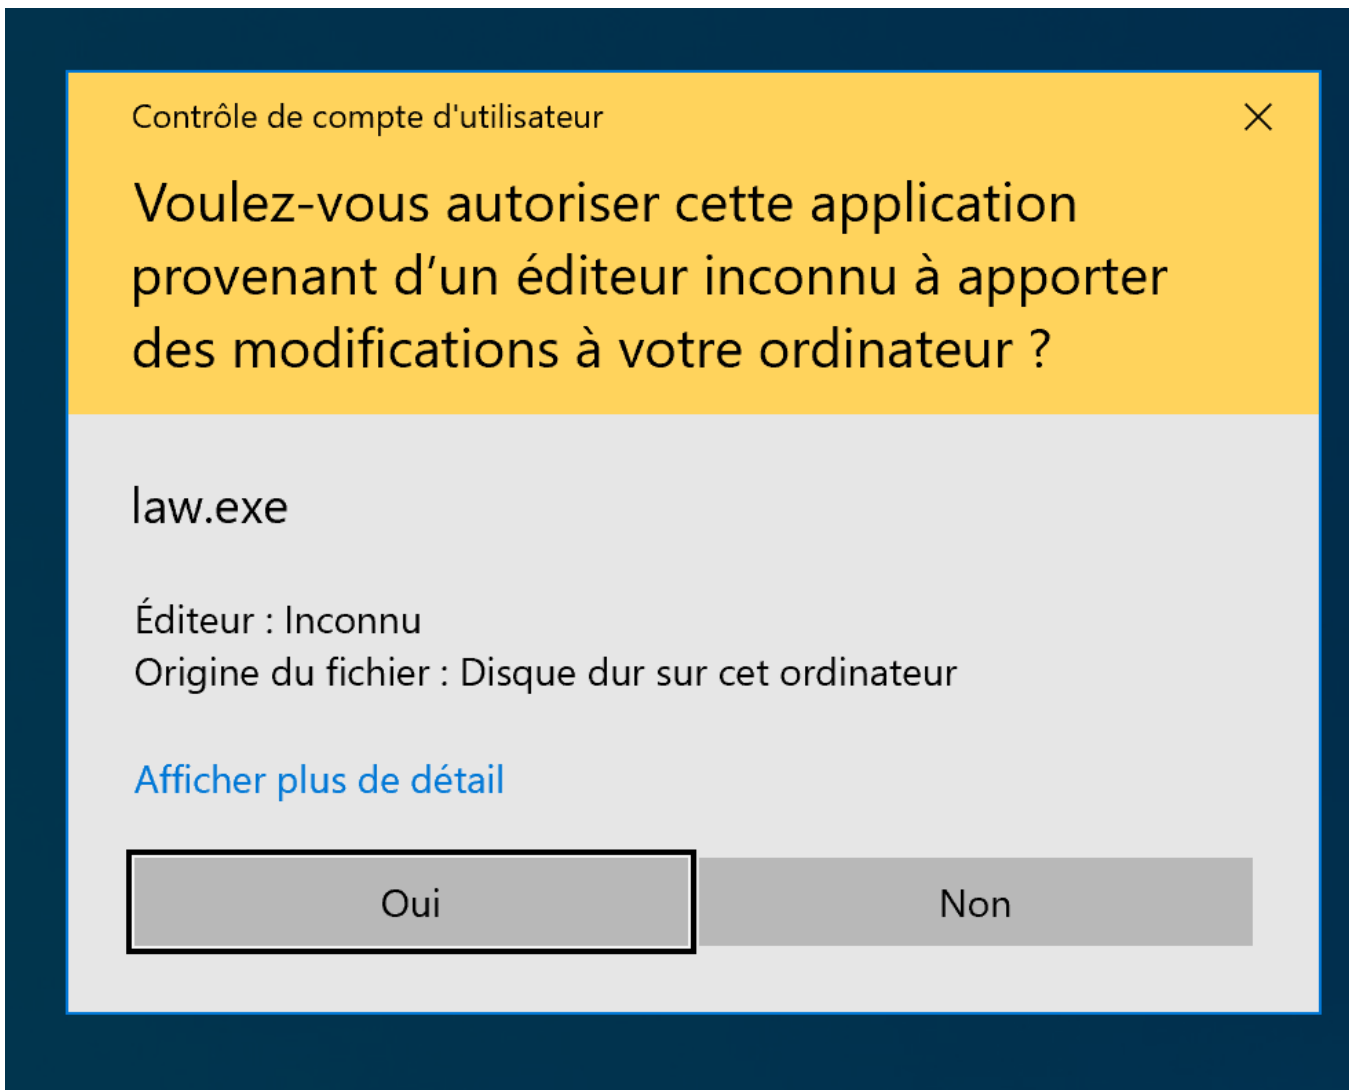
Contrôle de compte d'utilisateur

Voulez-vous autoriser cette application provenant d’un éditeur inconnu à apporter des modifications à votre ordinateur ?

law.exe

Éditeur : Inconnu
Origine du fichier : Disque dur sur cet ordinateur

Afficher plus de détail

Oui

Non